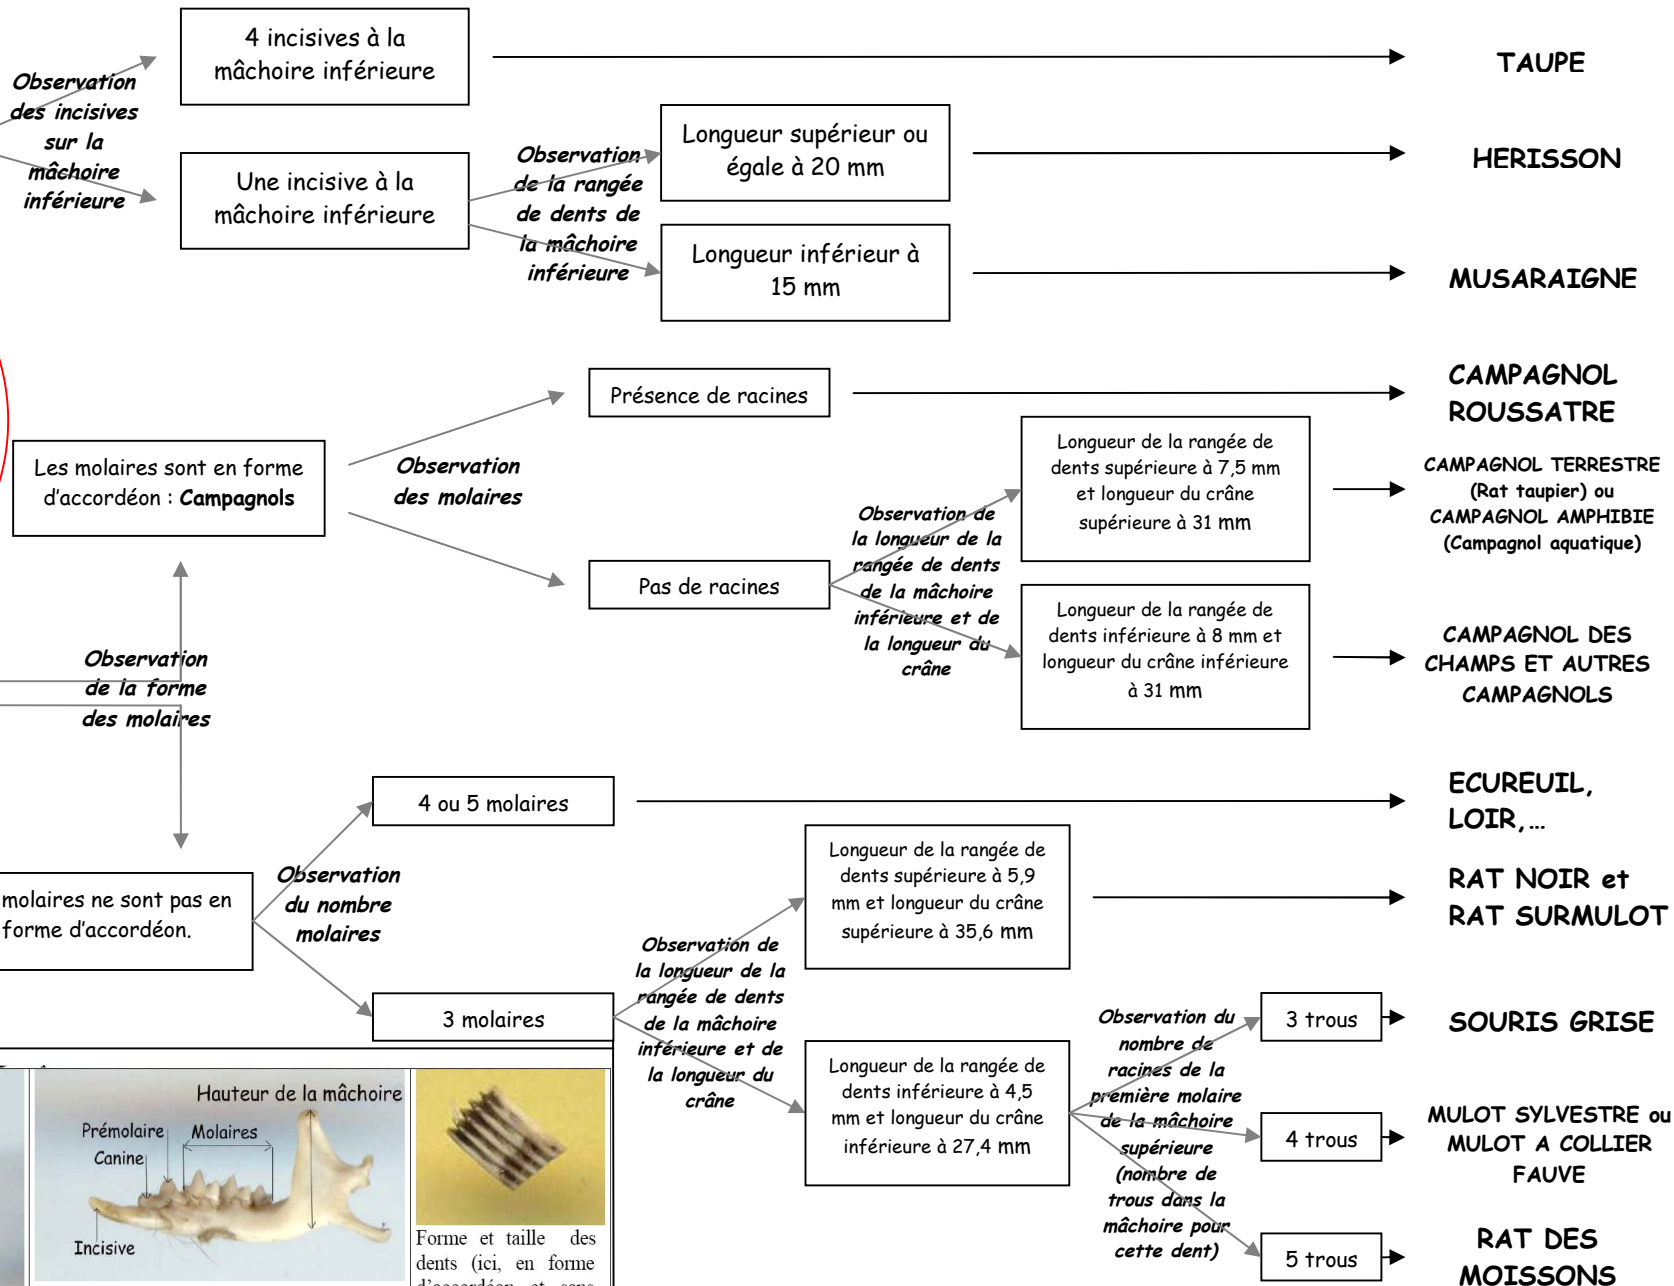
Observation des incisives sur la mâchoire inférieure

4 incisives à la mâchoire inférieure

TAUPE

Une incisive à la mâchoire inférieure

Observation de la rangée de dents de la mâchoire inférieure

Longueur supérieur ou égale à 20 mm

HERISSON

Longueur inférieur à 15 mm

MUSARAIGNE

Présence de racines

CAMPAGNOL ROUSSATRE

Les molaires sont en forme d'accordéon : **Campagnols**

Observation des molaires

Pas de racines

Observation de la longueur de la rangée de dents de la mâchoire inférieure et de la longueur du crâne

Longueur de la rangée de dents supérieure à 7,5 mm et longueur du crâne supérieure à 31 mm

CAMPAGNOL TERRESTRE (Rat taupier) ou CAMPAGNOL AMPHIBIE (Campagnol aquatique)

Longueur de la rangée de dents inférieure à 8 mm et longueur du crâne inférieure à 31 mm

CAMPAGNOL DES CHAMPS ET AUTRES CAMPAGNOLS

Observation de la forme des molaires

4 ou 5 molaires

ECUREUIL, LOIR,…

molaires ne sont pas en forme d'accordéon.

Observation du nombre molaires

Longueur de la rangée de dents supérieure à 5,9 mm et longueur du crâne supérieure à 35,6 mm

RAT NOIR et RAT SURMULOT

3 molaires

Observation de la longueur de la rangée de dents de la mâchoire inférieure et de la longueur du crâne

Longueur de la rangée de dents inférieure à 4,5 mm et longueur du crâne inférieure à 27,4 mm

Observation du nombre de racines de la première molaire de la mâchoire supérieure (nombre de trous dans la mâchoire pour cette dent)

3 trous

SOURIS GRISE

4 trous

MULOT SYLVESTRE ou MULOT A COLLIER FAUVE

5 trous

RAT DES MOISSONS

Hauteur de la mâchoire

Prémolaire

Molaires

Canine

Incisive

Forme et taille des dents (ici, en forme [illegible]